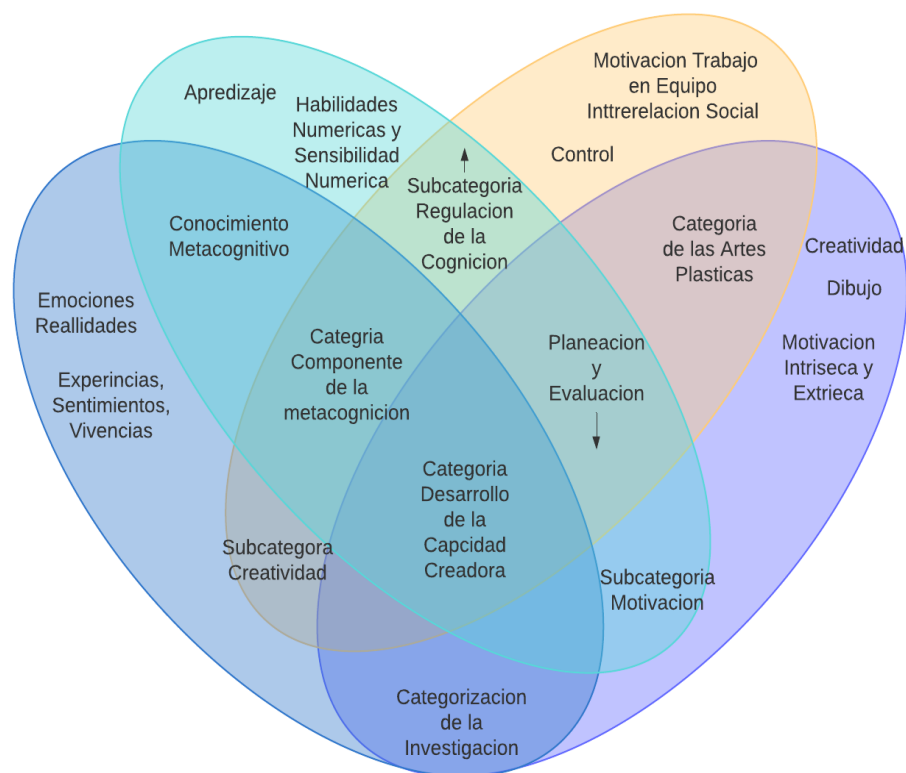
Apredizaje

Habilidades Numericas y Sensibilidad Numerica

Motivacion Trabajo en Equipo Inttrerelacion Social

Control

Subcategoria Regulacion de la Cognicion

Conocimiento Metacognitivo

Categoria de las Artes Plasticas

Creatividad

Dibujo

Emociones Reallidades

Experincias, Sentimientos, Vivencias

Categria Componente de la metacognicion

Planeacion y Evaluacion

Motivacion Intriseca y Extrieca

Categoria Desarrollo de la Capcidad Creadora

Subcategora Creatividad

Subcategoria Motivacion

Categorizacion de la Investigacion